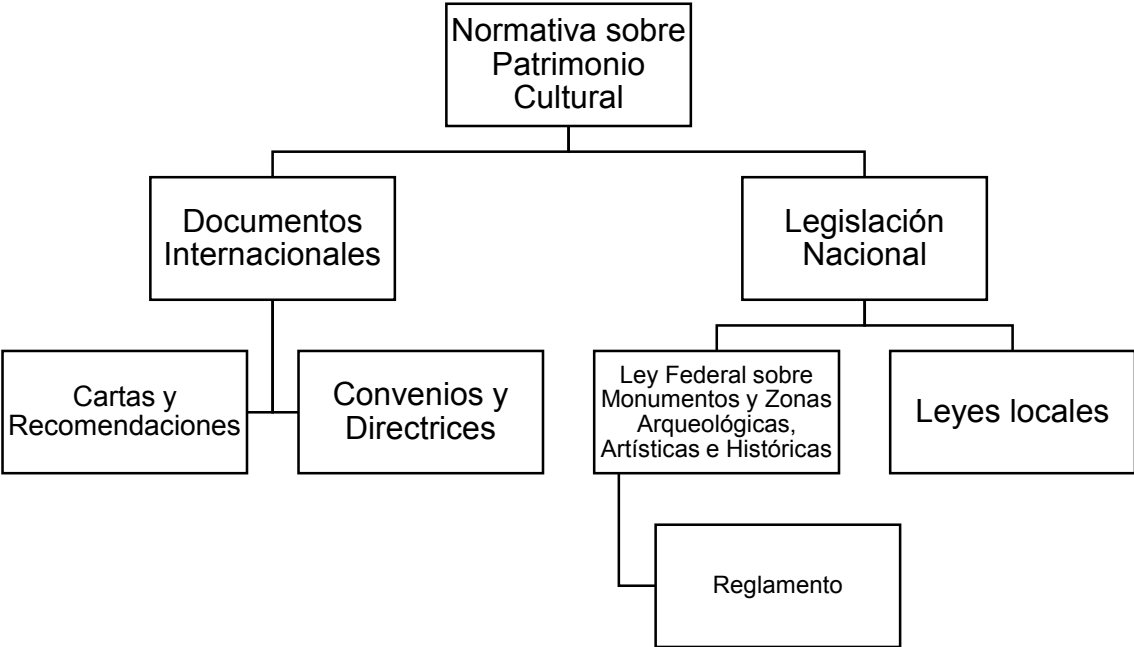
Normativa sobre Patrimonio Cultural

Documentos Internacionales

Legislación Nacional

Cartas y Recomendaciones

Convenios y Directrices

Ley Federal sobre Monumentos y Zonas Arqueológicas, Artísticas e Históricas

Leyes locales

Reglamento